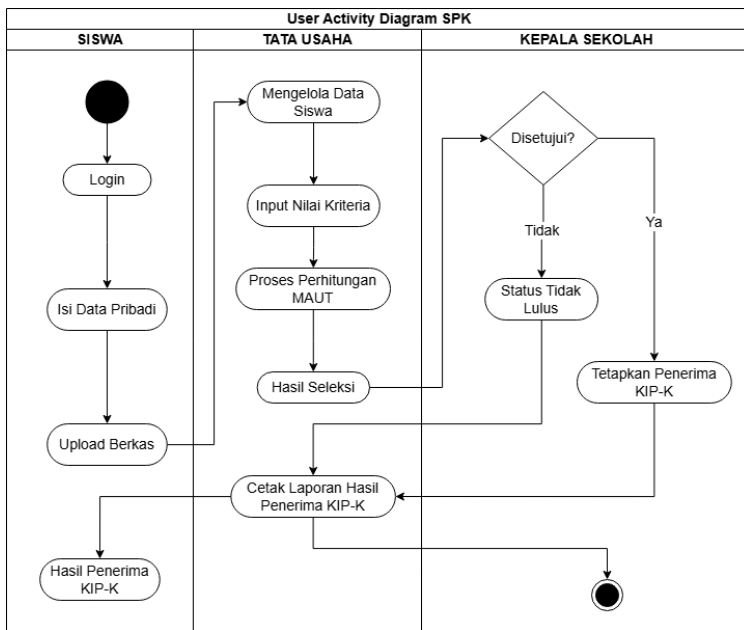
User Activity Diagram SPK

SISWA

TATA USAHA

KEPALA SEKOLAH

Login

Isi Data Pribadi

Upload Berkas

Mengelola Data Siswa

Input Nilai Kriteria

Proses Perhitungan MAUT

Hasil Seleksi

Disetujui?

Tidak

Ya

Status Tidak Lulus

Tetapkan Penerima KIP-K

Cetak Laporan Hasil Penerima KIP-K

Hasil Penerima KIP-K